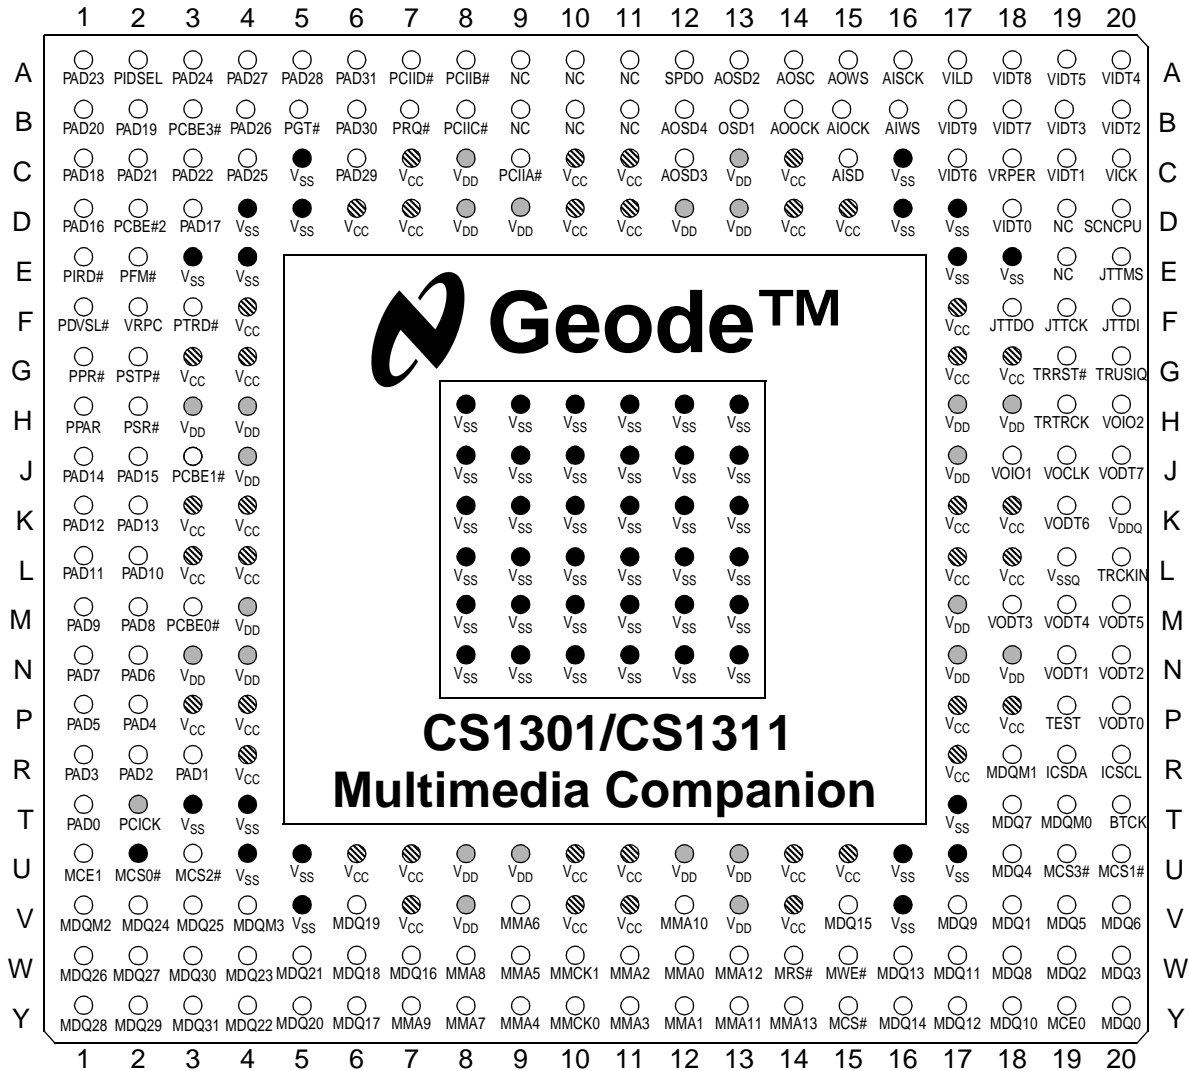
1 2 3 4 5 6 7 8 9 10 11 12 13 14 15 16 17 18 19 20

A PAD23 PIDSEL PAD24 PAD27 PAD28 PAD31 PCIID# PCIIB# NC NC NC SPDO AOSD2 AOSC AOWS AISCK VILD VIDT8 VIDT5 VIDT4 A

B PAD20 PAD19 PCBE3# PAD26 PGT# PAD30 PRQ# PCIIC# NC NC NC AOSD4 OSD1 AOOCK AIOCK AIWS VIDT9 VIDT7 VIDT3 VIDT2 B

C PAD18 PAD21 PAD22 PAD25 $V_{SS}$ PAD29 $V_{CC}$ $V_{DD}$ PCIIA# $V_{CC}$ $V_{CC}$ AOSD3 $V_{DD}$ $V_{CC}$ AISD $V_{SS}$ VIDT6 VRPER VIDT1 VICK C

D PAD16 PCBE#2 PAD17 $V_{SS}$ $V_{SS}$ $V_{CC}$ $V_{CC}$ $V_{DD}$ $V_{DD}$ $V_{CC}$ $V_{CC}$ $V_{DD}$ $V_{DD}$ $V_{CC}$ $V_{CC}$ $V_{SS}$ $V_{SS}$ VIDT0 NC SCNCPU D

E PIRD# PFM# $V_{SS}$ $V_{SS}$ $V_{SS}$ $V_{SS}$ NC JTTMS E

F PDVSL# VRPC PTRD# $V_{CC}$ $V_{CC}$ JTTDO JTTCK JTTDI F

G PPR# PSTP# $V_{CC}$ $V_{CC}$ $V_{CC}$ $V_{CC}$ TRRST# TRUSIQ G

H PPAR PSR# $V_{DD}$ $V_{DD}$ $V_{DD}$ $V_{DD}$ TRTRCK VOIO2 H

J PAD14 PAD15 PCBE1# $V_{DD}$ $V_{DD}$ VOIO1 VOCLK VODT7 J

K PAD12 PAD13 $V_{CC}$ $V_{CC}$ $V_{CC}$ $V_{CC}$ VODT6 $V_{DDQ}$ K

L PAD11 PAD10 $V_{CC}$ $V_{CC}$ $V_{CC}$ $V_{CC}$ $V_{SSQ}$ TRCKIN L

M PAD9 PAD8 PCBE0# $V_{DD}$ $V_{DD}$ VODT3 VODT4 VODT5 M

N PAD7 PAD6 $V_{DD}$ $V_{DD}$ $V_{DD}$ $V_{DD}$ VODT1 VODT2 N

P PAD5 PAD4 $V_{CC}$ $V_{CC}$ $V_{CC}$ $V_{CC}$ TEST VODT0 P

R PAD3 PAD2 PAD1 $V_{CC}$ $V_{CC}$ MDQM1 ICSDA ICSCL R

T PAD0 PCICK $V_{SS}$ $V_{SS}$ $V_{SS}$ MDQ7 MDQM0 BTCK T

U MCE1 MCS0# MCS2# $V_{SS}$ $V_{SS}$ $V_{CC}$ $V_{CC}$ $V_{DD}$ $V_{DD}$ $V_{CC}$ $V_{CC}$ $V_{DD}$ $V_{DD}$ $V_{CC}$ $V_{CC}$ $V_{SS}$ $V_{SS}$ MDQ4 MCS3# MCS1# U

V MDQM2 MDQ24 MDQ25 MDQM3 $V_{SS}$ MDQ19 $V_{CC}$ $V_{DD}$ MMA6 $V_{CC}$ $V_{CC}$ MMA10 $V_{DD}$ $V_{CC}$ MDQ15 $V_{SS}$ MDQ9 MDQ1 MDQ5 MDQ6 V

W MDQ26 MDQ27 MDQ30 MDQ23 MDQ21 MDQ18 MDQ16 MMA8 MMA5 MMCK1 MMA2 MMA0 MMA12 MRS# MWE# MDQ13 MDQ11 MDQ8 MDQ2 MDQ3 W

Y MDQ28 MDQ29 MDQ31 MDQ22 MDQ20 MDQ17 MMA9 MMA7 MMA4 MMCK0 MMA3 MMA1 MMA11 MMA13 MCS# MDQ14 MDQ12 MDQ10 MCE0 MDQ0 Y

1 2 3 4 5 6 7 8 9 10 11 12 13 14 15 16 17 18 19 20

Geode™

$V_{SS}$ $V_{SS}$ $V_{SS}$ $V_{SS}$ $V_{SS}$ $V_{SS}$
$V_{SS}$ $V_{SS}$ $V_{SS}$ $V_{SS}$ $V_{SS}$ $V_{SS}$
$V_{SS}$ $V_{SS}$ $V_{SS}$ $V_{SS}$ $V_{SS}$ $V_{SS}$
$V_{SS}$ $V_{SS}$ $V_{SS}$ $V_{SS}$ $V_{SS}$ $V_{SS}$
$V_{SS}$ $V_{SS}$ $V_{SS}$ $V_{SS}$ $V_{SS}$ $V_{SS}$
$V_{SS}$ $V_{SS}$ $V_{SS}$ $V_{SS}$ $V_{SS}$ $V_{SS}$

CS1301/CS1311
Multimedia Companion